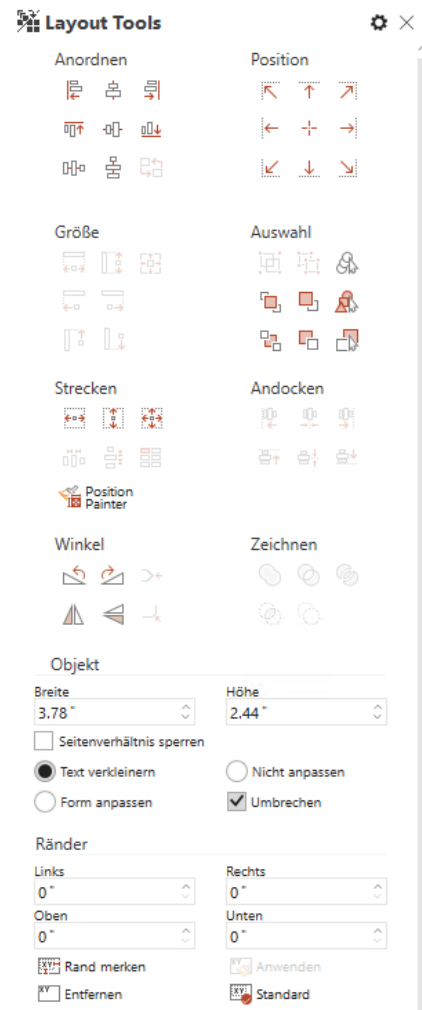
Layout Tools

Anordnen

Position

Größe

Auswahl

Strecken

Andocken

Position Painter

Winkel

Zeichnen

Objekt

Breite
3.78 "

Höhe
2.44 "

Seitenverhältnis sperren

Text verkleinern

Nicht anpassen

Form anpassen

Umbrechen

Ränder

Links
0 "

Rechts
0 "

Oben
0 "

Unten
0 "

Rand merken

Anwenden

Entfernen

Standard